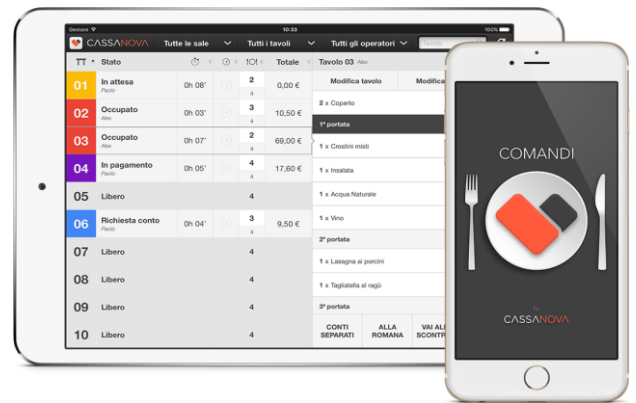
Gestore 10:33 100%

CASSANOVA Tutte le sale Tutti i tavoli Tutti gli operatori Tavolo

| | Stato | | | | Totale |
|---|---|---|---|---|---|
| 01 | In attesa Paolo | 0h 08' | 2 4 | | 0,00 € |
| 02 | Occupato Alex | 0h 03' | 3 4 | | 10,50 € |
| 03 | Occupato Alex | 0h 07' | 2 4 | | 69,00 € |
| 04 | In pagamento Paolo | 0h 05' | 4 4 | | 17,60 € |
| 05 | Libero | | 4 | | |
| 06 | Richiesta conto Paolo | 0h 04' | 3 4 | | 9,50 € |
| 07 | Libero | | 4 | | |
| 08 | Libero | | 4 | | |
| 09 | Libero | | 4 | | |
| 10 | Libero | | 4 | | |

Tavolo 03 Alex

Modifica tavolo Modifica

2 x Coperto

1ª portata

1 x Crostini misti

1 x Insalata

1 x Acqua Naturale

1 x Vino

2ª portata

1 x Lasagna ai porcini

1 x Tagliatelle al ragù

3ª portata

CONTI SEPARATI ALLA ROMANA VAI AL SCONTR

COMANDI

by CASSANOVA